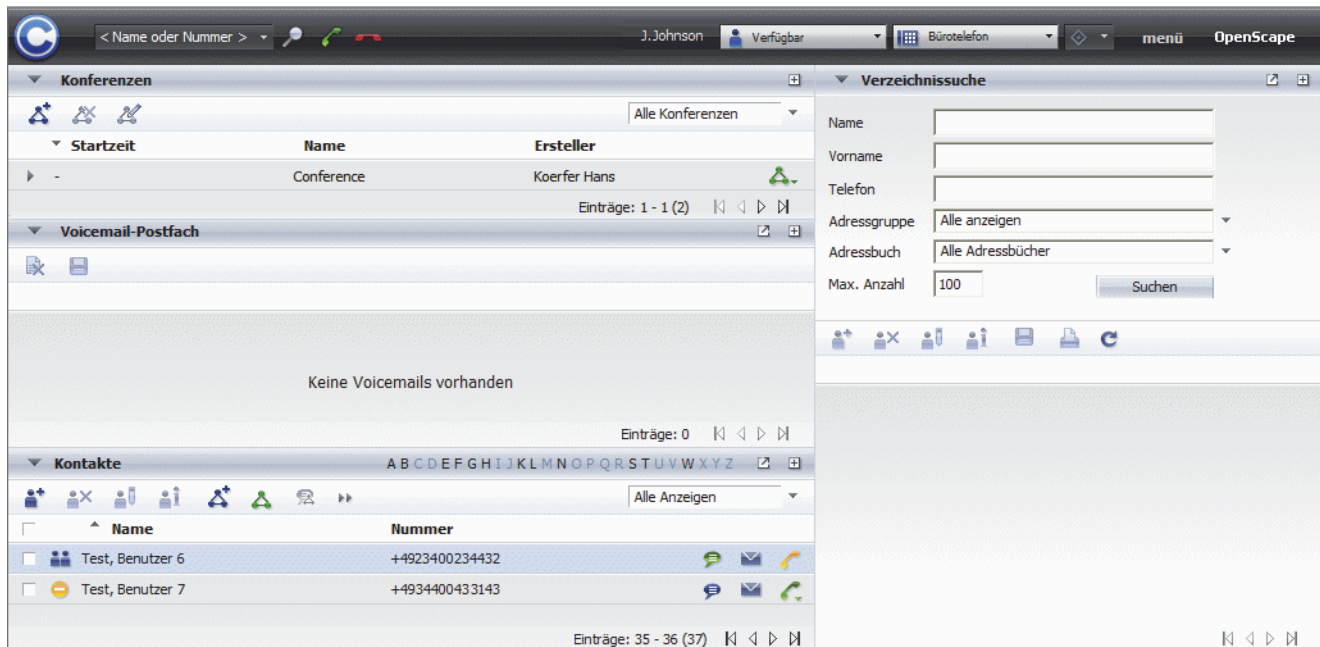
< Name oder Nummer > J.Johnson Verfügbar Bürotelefon menü OpenScape

Konferenzen

Alle Konferenzen

| Startzeit | Name | Ersteller |
|---|---|---|
| - | Conference | Koerfer Hans |

Einträge: 1 - 1 (2)

Voicemail-Postfach

Keine Voicemails vorhanden

Einträge: 0

Kontakte

A B C D E F G H I J K L M N O P Q R S T U V W X Y Z

Alle Anzeigen

| Name | Nummer |
|---|---|
| Test, Benutzer 6 | +4923400234432 |
| Test, Benutzer 7 | +4934400433143 |

Einträge: 35 - 36 (37)

Verzeichnissuche

Name

Vorname

Telefon

Adressgruppe Alle anzeigen

Adressbuch Alle Adressbücher

Max. Anzahl 100

Suchen